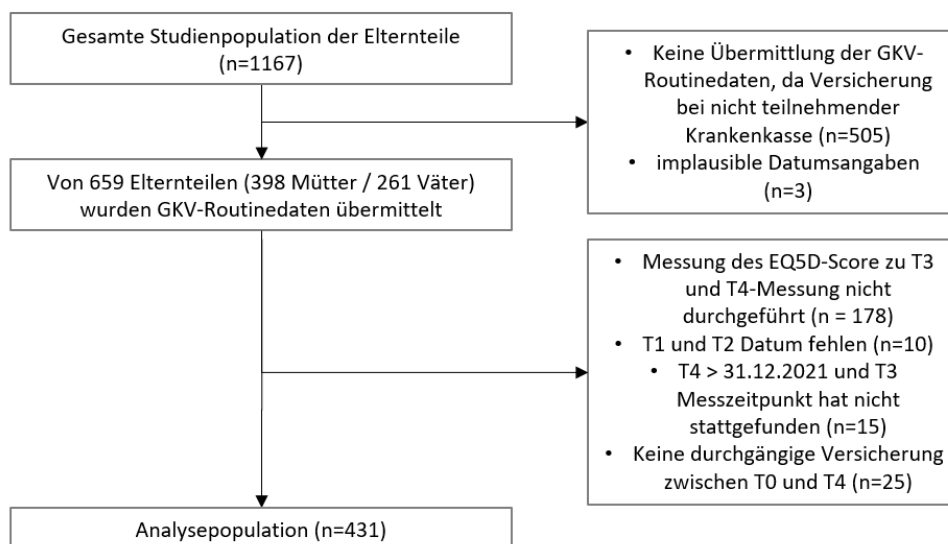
Gesamte Studienpopulation der Elternteile (n=1167)

• Keine Übermittlung der GKV-Routinedaten, da Versicherung bei nicht teilnehmender Krankenkasse (n=505)
• implausible Datumsangaben (n=3)

Von 659 Elternteilen (398 Mütter / 261 Väter) wurden GKV-Routinedaten übermittelt

• Messung des EQ5D-Score zu T3 und T4-Messung nicht durchgeführt (n = 178)
• T1 und T2 Datum fehlen (n=10)
• T4 > 31.12.2021 und T3 Messzeitpunkt hat nicht stattgefunden (n=15)
• Keine durchgängige Versicherung zwischen T0 und T4 (n=25)

Analysepopulation (n=431)